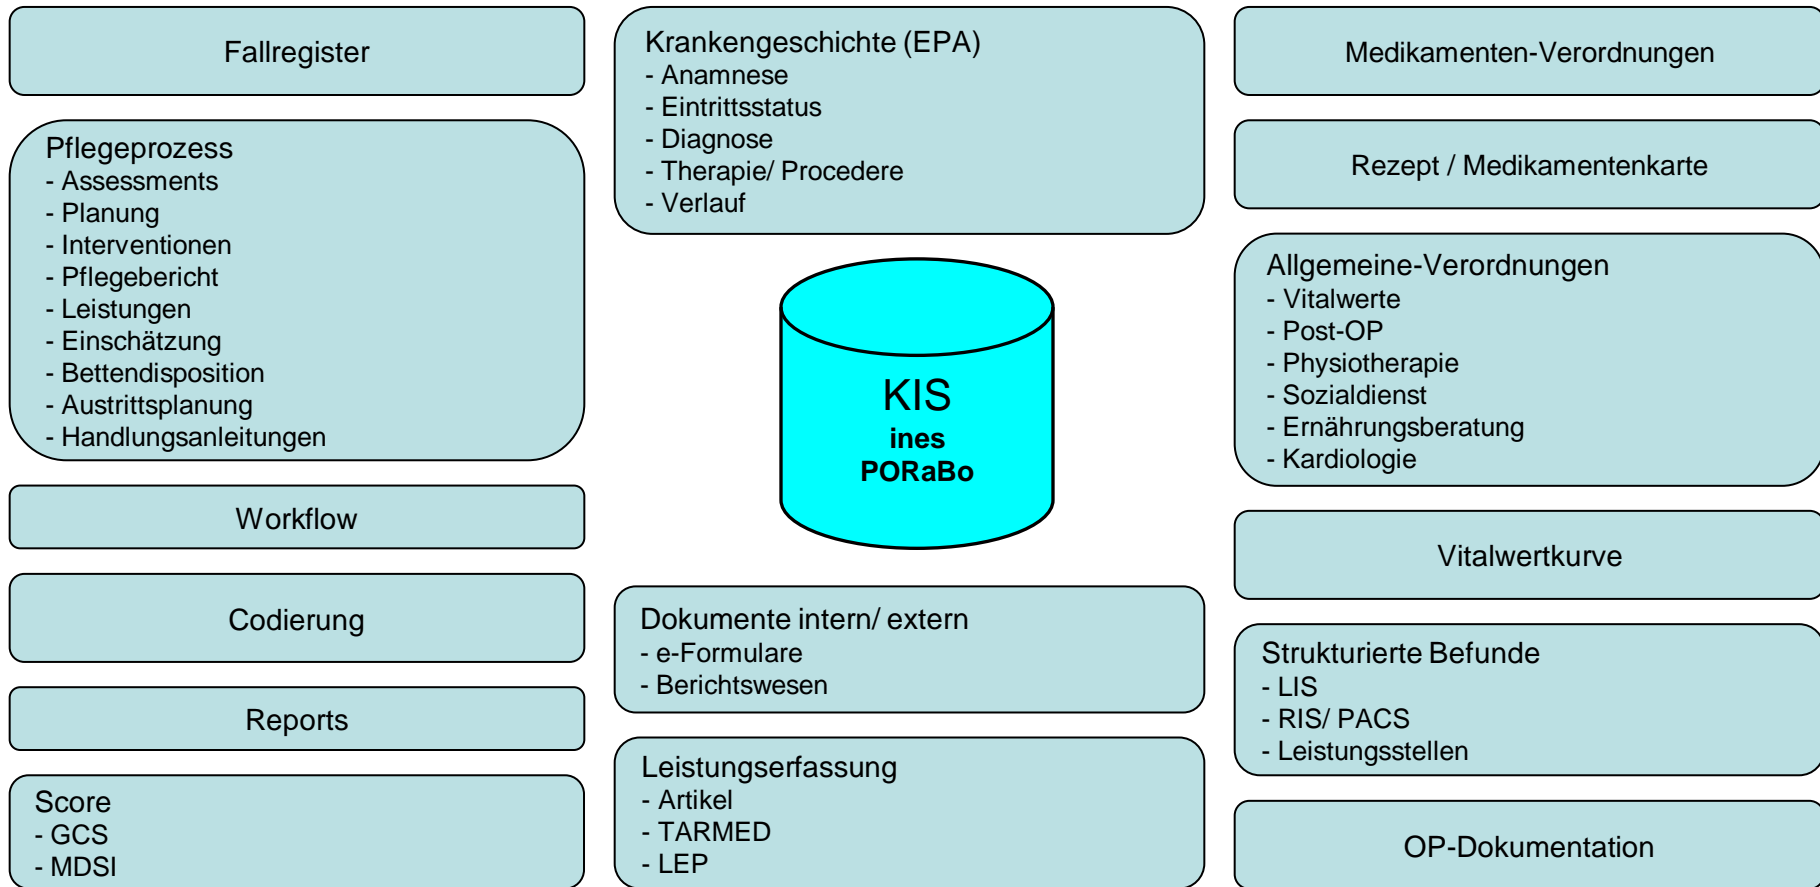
Fallregister

Pflegeprozess
- Assessments
- Planung
- Interventionen
- Pflegebericht
- Leistungen
- Einschätzung
- Bettendisposition
- Austrittsplanung
- Handlungsanleitungen

Workflow

Codierung

Reports

Score
- GCS
- MDSI

Krankengeschichte (EPA)
- Anamnese
- Eintrittsstatus
- Diagnose
- Therapie/ Procedere
- Verlauf

KIS
ines
PORaBo

Dokumente intern/ extern
- e-Formulare
- Berichtswesen

Leistungserfassung
- Artikel
- TARMED
- LEP

Medikamenten-Verordnungen

Rezept / Medikamentenkarte

Allgemeine-Verordnungen
- Vitalwerte
- Post-OP
- Physiotherapie
- Sozialdienst
- Ernährungsberatung
- Kardiologie

Vitalwertkurve

Strukturierte Befunde
- LIS
- RIS/ PACS
- Leistungsstellen

OP-Dokumentation